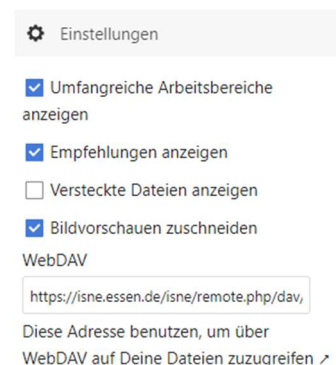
Einstellungen

Umfangreiche Arbeitsbereiche anzeigen

Empfehlungen anzeigen

Versteckte Dateien anzeigen

Bildvorschauen zuschneiden

WebDAV

https://isne.essen.de/isne/remote.php/dav/

Diese Adresse benutzen, um über WebDAV auf Deine Dateien zuzugreifen ↗